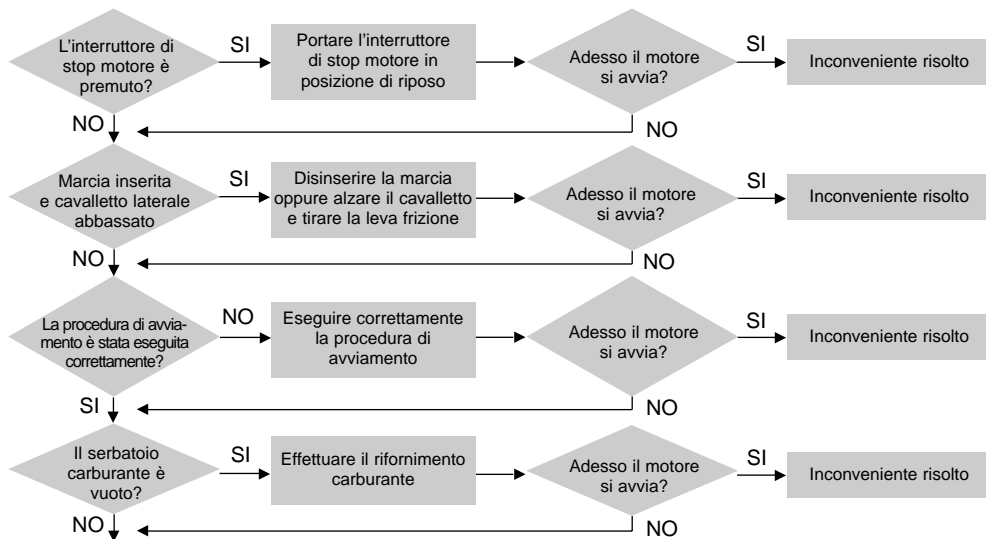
L'interruttore di stop motore è premuto?

SI

Portare l'interruttore di stop motore in posizione di riposo

Adesso il motore si avvia?

SI

Inconveniente risolto

NO

NO

Marcia inserita e cavalletto laterale abbassato

SI

Disinserire la marcia oppure alzare il cavalletto e tirare la leva frizione

Adesso il motore si avvia?

SI

Inconveniente risolto

NO

NO

La procedura di avviamento è stata eseguita correttamente?

NO

Eseguire correttamente la procedura di avviamento

Adesso il motore si avvia?

SI

Inconveniente risolto

SI

NO

Il serbatoio carburante è vuoto?

SI

Effettuare il rifornimento carburante

Adesso il motore si avvia?

SI

Inconveniente risolto

NO

NO